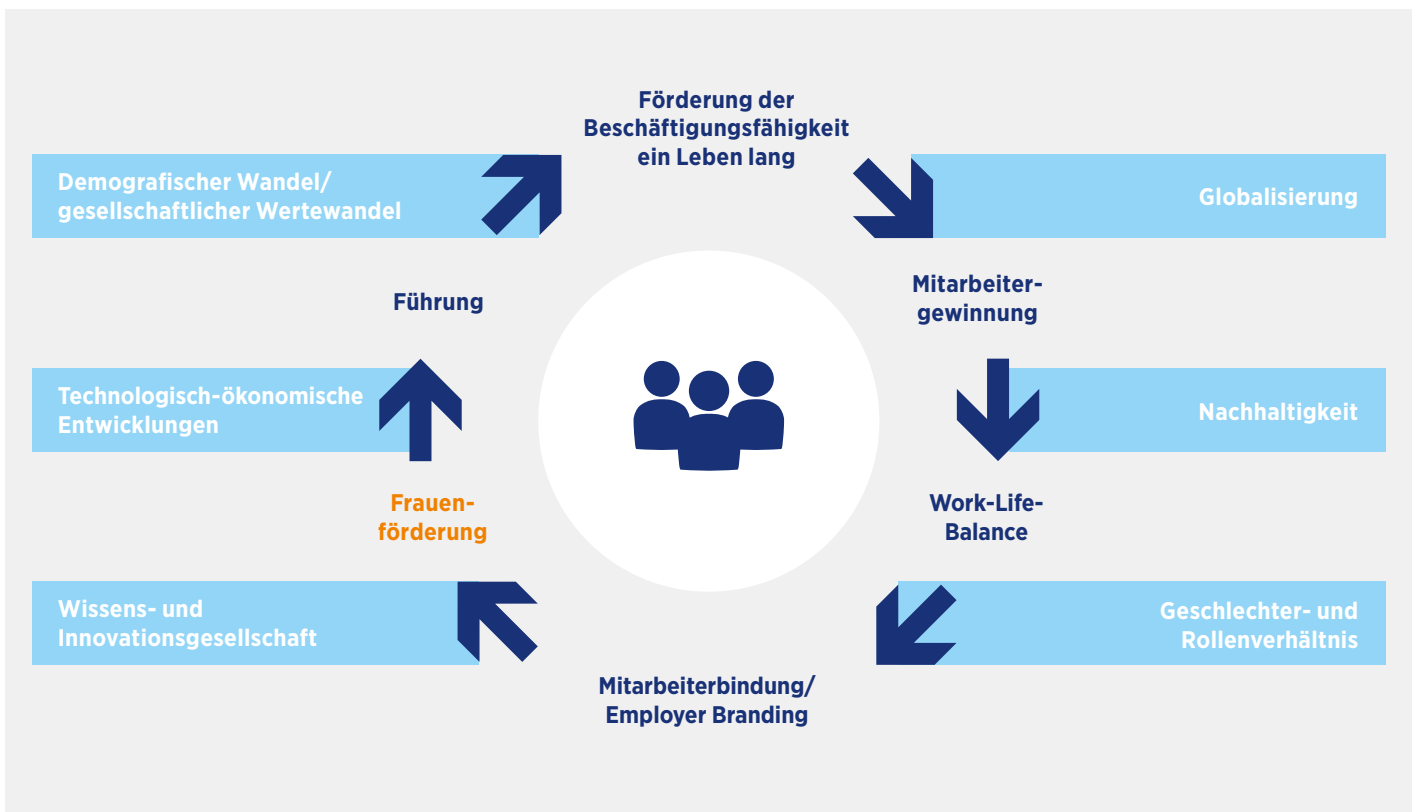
Förderung der Beschäftigungsfähigkeit ein Leben lang

Demografischer Wandel/ gesellschaftlicher Wertewandel

Globalisierung

Führung

Mitarbeitergewinnung

Technologisch-ökonomische Entwicklungen

Nachhaltigkeit

Frauenförderung

Work-Life-Balance

Wissens- und Innovationsgesellschaft

Geschlechter- und Rollenverhältnis

Mitarbeiterbindung/ Employer Branding